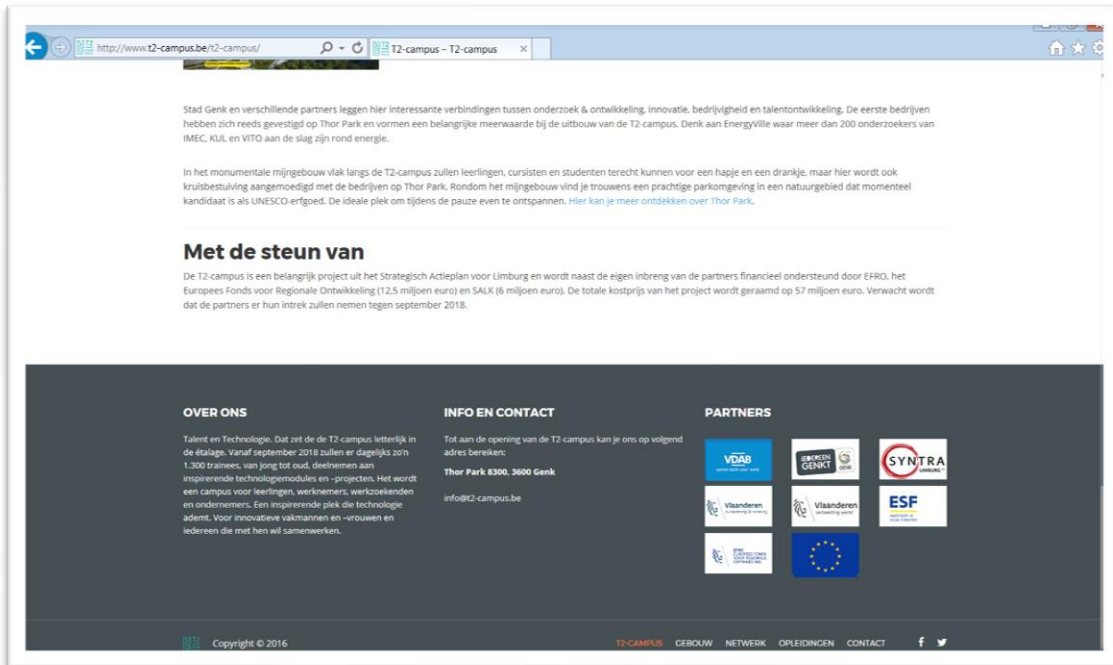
http://www.t2-campus.be/t2-campus/

T2-campus – T2-campus

Stad Genk en verschillende partners leggen hier interessante verbindingen tussen onderzoek & ontwikkeling, innovatie, bedrijvigheid en talentontwikkeling. De eerste bedrijven hebben zich reeds gevestigd op Thor Park en vormen een belangrijke meerwaarde bij de uitbouw van de T2-campus. Denk aan EnergyVille waar meer dan 200 onderzoekers van IMEC, KUL en VITO aan de slag zijn rond energie.

In het monumentale mijngebouw vlak langs de T2-campus zullen leerlingen, cursisten en studenten terecht kunnen voor een hapje en een drankje, maar hier wordt ook kruisbestuiving aangemoedigd met de bedrijven op Thor Park. Rondom het mijngebouw vind je trouwens een prachtige parkomgeving in een natuurgebied dat momenteel kandidaat is als UNESCO-erfgoed. De ideale plek om tijdens de pauze even te ontspannen. Hier kan je meer ontdekken over Thor Park.

Met de steun van

De T2-campus is een belangrijk project uit het Strategisch Actieplan voor Limburg en wordt naast de eigen inbreng van de partners financieel ondersteund door EFRO, het Europees Fonds voor Regionale Ontwikkeling (12,5 miljoen euro) en SALK (6 miljoen euro). De totale kostprijs van het project wordt geraamd op 57 miljoen euro. Verwacht wordt dat de partners er hun intrek zullen nemen tegen september 2018.

OVER ONS

Talent en Technologie. Dat zet de de T2-campus letterlijk in de étalage. Vanaf september 2018 zullen er dagelijks zo'n 1.300 trainees, van jong tot oud, deelnemen aan inspirerende technologiemodules en -projecten. Het wordt een campus voor leerlingen, werknemers, werkzoekenden en ondernemers. Een inspirerende plek die technologie ademt. Voor innovatieve vakmannen en -vrouwen en iedereen die met hen wil samenwerken.

INFO EN CONTACT

Tot aan de opening van de T2-campus kan je ons op volgend adres bereiken:

Thor Park 8300, 3600 Genk

info@t2-campus.be

PARTNERS

VDAB

IEDEREEN GENKT

SYNTRA LIMBURG

Vlaanderen

Vlaanderen

ESF

Copyright © 2016

T2-CAMPUS GEBOUW NETWERK OPLEIDINGEN CONTACT